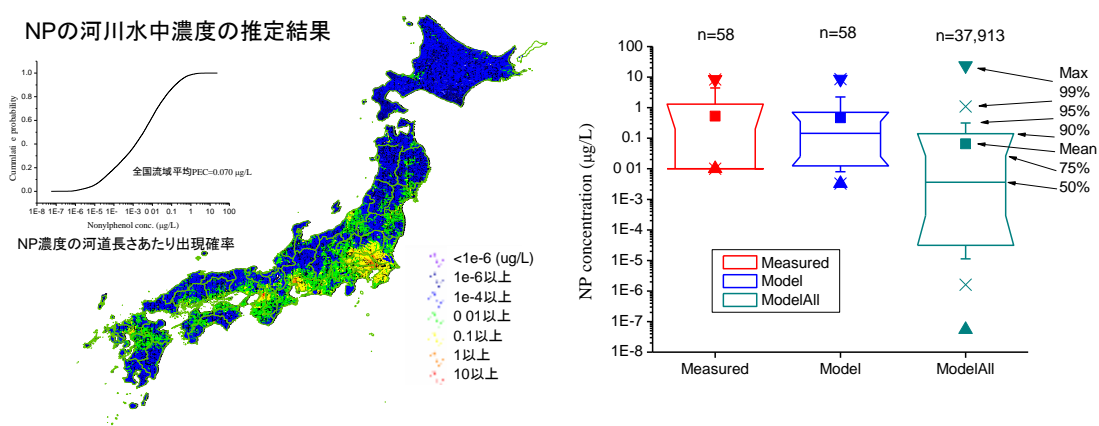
NPの河川水中濃度の推定結果

Cumulative probability

1.0
0.8
0.6
0.4
0.2
0.0

1E-8 1E-7 1E-6 1E-5 1E- 1E-3 0.01 0.1 1 10 100

Nonylphenol conc. (μg/L)

全国流域平均PEC=0.070 μg/L

NP濃度の河道長さあたり出現確率

<1e-6 (ug/L)
1e-6以上
1e-4以上
0.01以上
0.1以上
1以上
10以上

n=58 n=58 n=37,913

100
10
1
0.1
0.01
1E-3
1E-4
1E-5
1E-6
1E-7
1E-8

NP concentration (μg/L)

Max
99%
95%
90%
Mean
75%
50%

Measured
Model
ModelAll

Measured Model ModelAll